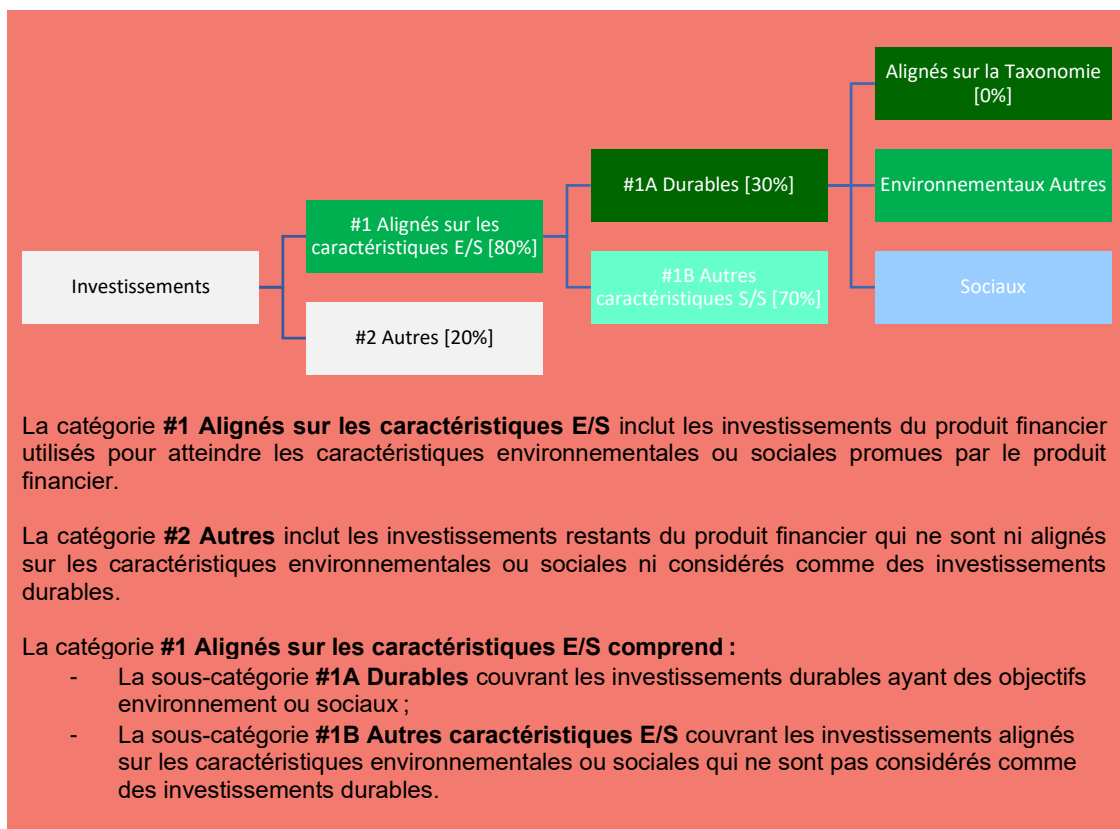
Investissements

#1 Alignés sur les caractéristiques E/S [80%]

#2 Autres [20%]

#1A Durables [30%]

#1B Autres caractéristiques S/S [70%]

Alignés sur la Taxonomie [0%]

Environnementaux Autres

Sociaux

La catégorie **#1 Alignés sur les caractéristiques E/S** inclut les investissements du produit financier utilisés pour atteindre les caractéristiques environnementales ou sociales promues par le produit financier.

La catégorie **#2 Autres** inclut les investissements restants du produit financier qui ne sont ni alignés sur les caractéristiques environnementales ou sociales ni considérés comme des investissements durables.

La catégorie **#1 Alignés sur les caractéristiques E/S comprend :**

- La sous-catégorie **#1A Durables** couvrant les investissements durables ayant des objectifs environnement ou sociaux ;
- La sous-catégorie **#1B Autres caractéristiques E/S** couvrant les investissements alignés sur les caractéristiques environnementales ou sociales qui ne sont pas considérés comme des investissements durables.